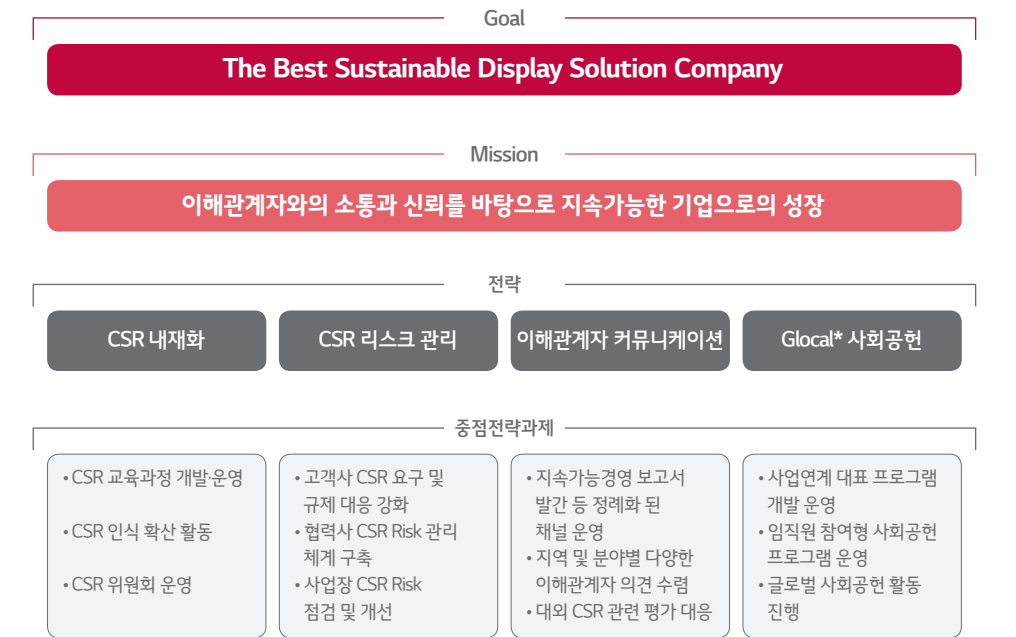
Goal

The Best Sustainable Display Solution Company

Mission

이해관계자와의 소통과 신뢰를 바탕으로 지속가능한 기업으로의 성장

전략

CSR 내재화

CSR 리스크 관리

이해관계자 커뮤니케이션

Glocal* 사회공헌

중점전략과제

• CSR 교육과정 개발·운영

• CSR 인식 확산 활동

• CSR 위원회 운영

• 고객사 CSR 요구 및 규제 대응 강화

• 협력사 CSR Risk 관리 체계 구축

• 사업장 CSR Risk 점검 및 개선

• 지속가능경영 보고서 발간 등 정례화 된 채널 운영

• 지역 및 분야별 다양한 이해관계자 의견 수렴

• 대외 CSR 관련 평가 대응

• 사업연계 대표 프로그램 개발 운영

• 임직원 참여형 사회공헌 프로그램 운영

• 글로벌 사회공헌 활동 진행